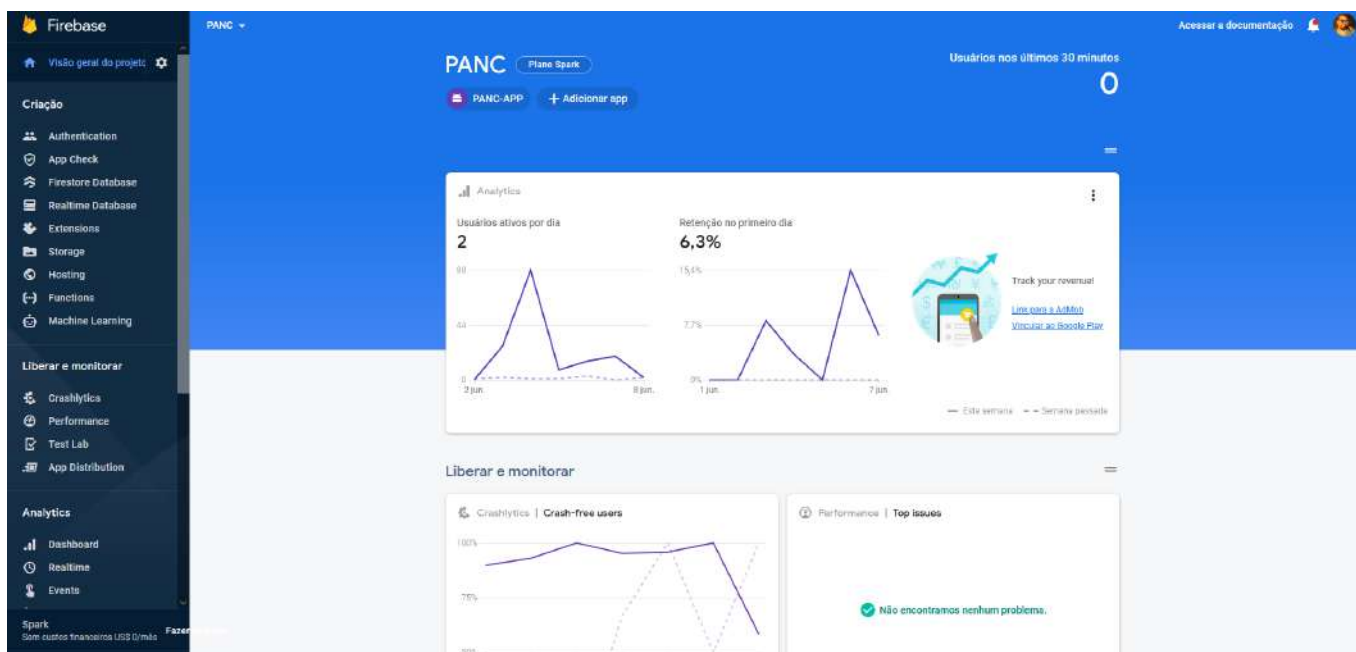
Firebase

Visão geral do projeto

Criação

Authentication
App Check
Firestore Database
Realtime Database
Extensions
Storage
Hosting
Functions
Machine Learning

Liberar e monitorar

Crashlytics
Performance
Test Lab
App Distribution

Analytics

Dashboard
Realtime
Events

Spark
Sem custos financeiros US$ 0/mês

Fazer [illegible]

PANC

Acessar a documentação

PANC Plano Spark

PANC-APP + Adicionar app

Usuários nos últimos 30 minutos
0

Analytics

Usuários ativos por dia
2

60
40
0
3 jun.
9 jun.

Retenção no primeiro dia
6,3%

15,4%
7,7%
0%
1 jun.
7 jun.

Track your revenue!
Link para a AdMob
Vincular ao Google Play

— Esta semana - - Semana passada

Liberar e monitorar

Crashlytics | Crash-free users

100%
75%

Performance | Top issues

Não encontramos nenhum problema.